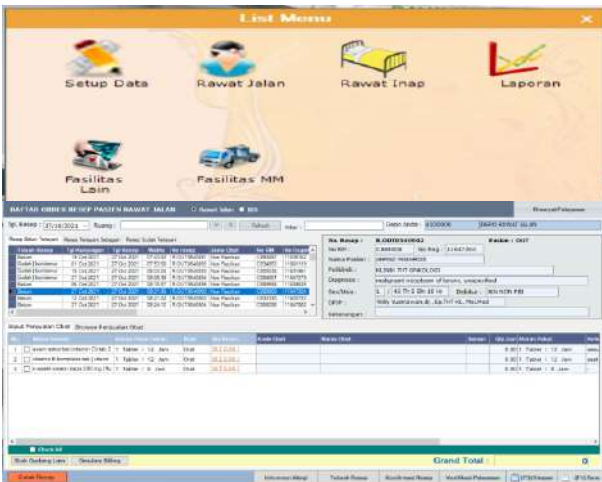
List Menu

Setup Data

Rawat Jalan

Rawat Inap

Laporan

Fasilitas Lain

Fasilitas MM

DAFTAR ORDER RESEP PASIEN RAWAT JALAN

Rawat Jalan

IGD

Riwayat Pelayanan

Tgl. Resep : 27/10/2021

Ruang :

Refresh

Filter :

Depo Jaga :

No. Resep : R.00003349002

Pasien : OUT

No RM :

No Reg :

Nama Pasien :

Poliklinik :

Diagnosa :

Sex/Usia :

Bulan :

DPJP :

Keterangan :

Input Penjualan Obat

Browse Penjualan Obat

Check All

Grand Total :

0

Cetak Resep